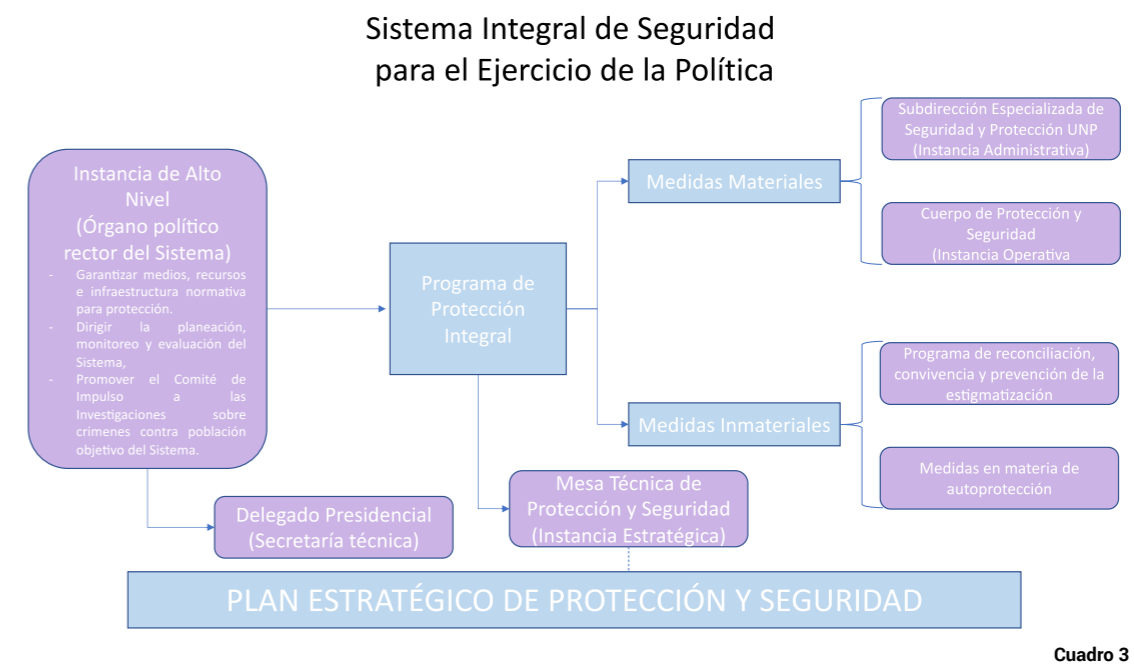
Sistema Integral de Seguridad para el Ejercicio de la Política

Instancia de Alto Nivel (Órgano político rector del Sistema)

- Garantizar medios, recursos e infraestructura normativa para protección.
- Dirigir la planeación, monitoreo y evaluación del Sistema,
- Promover el Comité de Impulso a las Investigaciones sobre crímenes contra población objetivo del Sistema.

Programa de Protección Integral

Medidas Materiales

Subdirección Especializada de Seguridad y Protección UNP (Instancia Administrativa)

Cuerpo de Protección y Seguridad (Instancia Operativa

Medidas Inmateriales

Programa de reconciliación, convivencia y prevención de la estigmatización

Medidas en materia de autoprotección

Delegado Presidencial (Secretaría técnica)

Mesa Técnica de Protección y Seguridad (Instancia Estratégica)

PLAN ESTRATÉGICO DE PROTECCIÓN Y SEGURIDAD

Cuadro 3